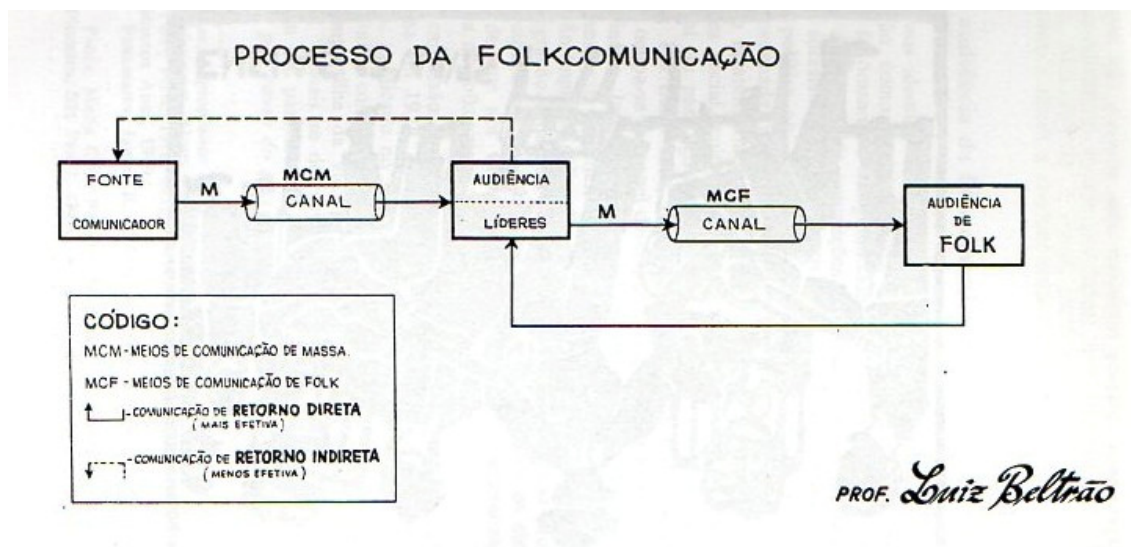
PROCESSO DA FOLKCOMUNICAÇÃO

FONTE

COMUNICADOR

M

MCM

CANAL

AUDIÊNCIA

LÍDERES

M

MCF

CANAL

AUDIÊNCIA DE FOLK

CÓDIGO:

MCM - MEIOS DE COMUNICAÇÃO DE MASSA.

MCF - MEIOS DE COMUNICAÇÃO DE FOLK

- COMUNICAÇÃO DE RETORNO DIRETA (MAIS EFETIVA)

- COMUNICAÇÃO DE RETORNO INDIRETA (MENOS EFETIVA)

PROF. Luiz Beltrão